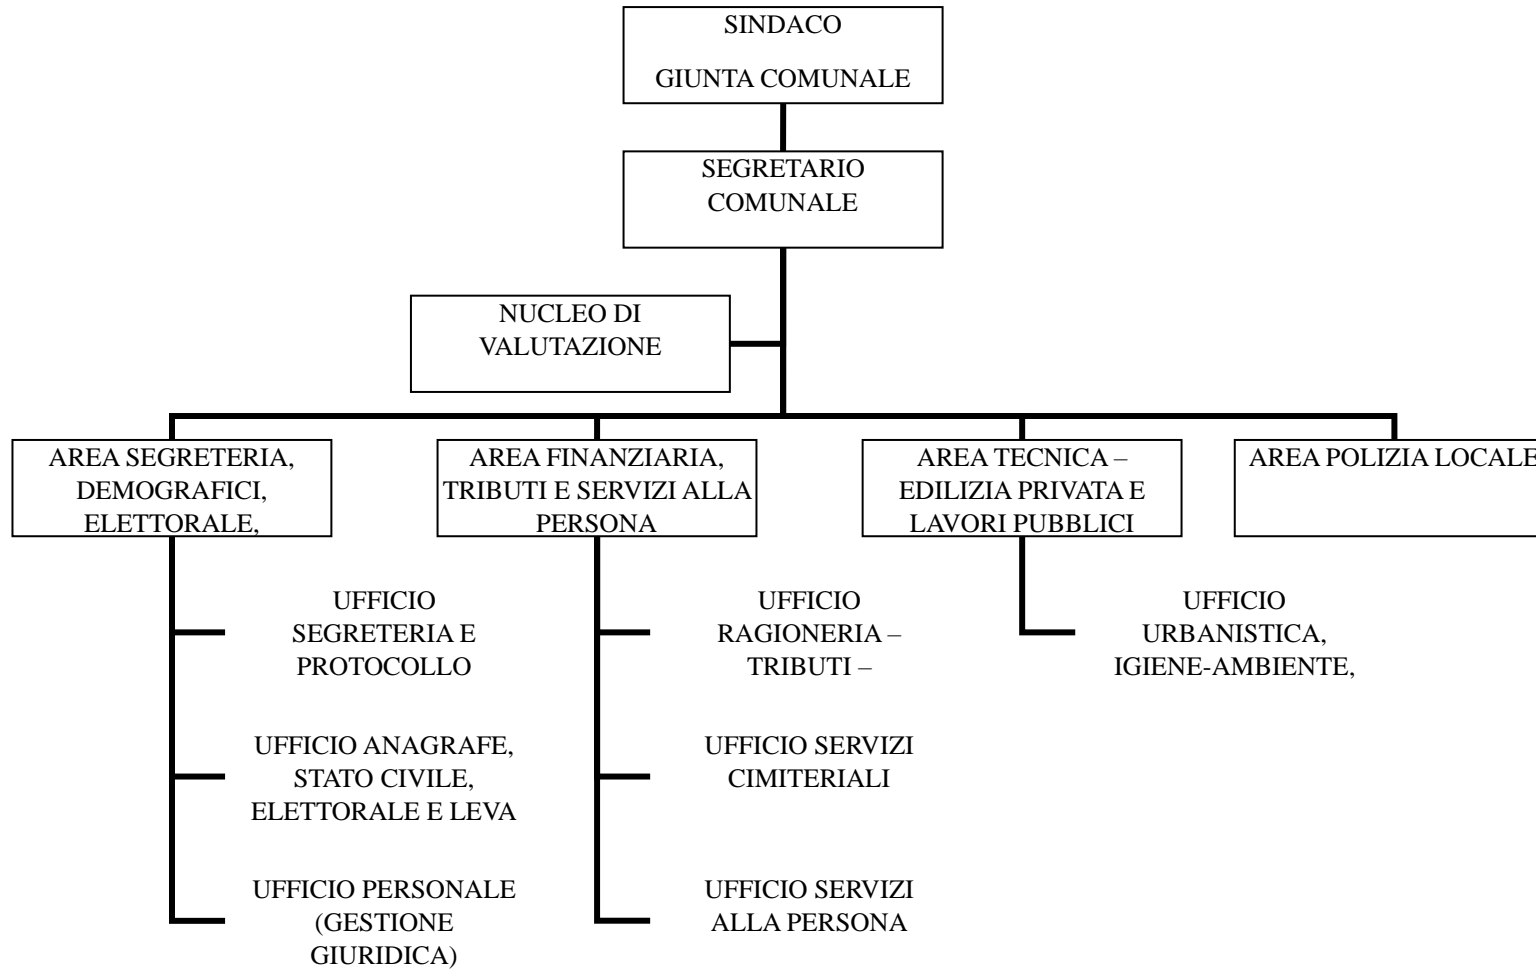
SINDACO

GIUNTA COMUNALE

SEGRETARIO COMUNALE

NUCLEO DI VALUTAZIONE

AREA SEGRETERIA, DEMOGRAFICI, ELETTORALE,

UFFICIO SEGRETERIA E PROTOCOLLO

UFFICIO ANAGRAFE, STATO CIVILE, ELETTORALE E LEVA

UFFICIO PERSONALE (GESTIONE GIURIDICA)

AREA FINANZIARIA, TRIBUTI E SERVIZI ALLA PERSONA

UFFICIO RAGIONERIA – TRIBUTI –

UFFICIO SERVIZI CIMITERIALI

UFFICIO SERVIZI ALLA PERSONA

AREA TECNICA – EDILIZIA PRIVATA E LAVORI PUBBLICI

UFFICIO URBANISTICA, IGIENE-AMBIENTE,

AREA POLIZIA LOCALE